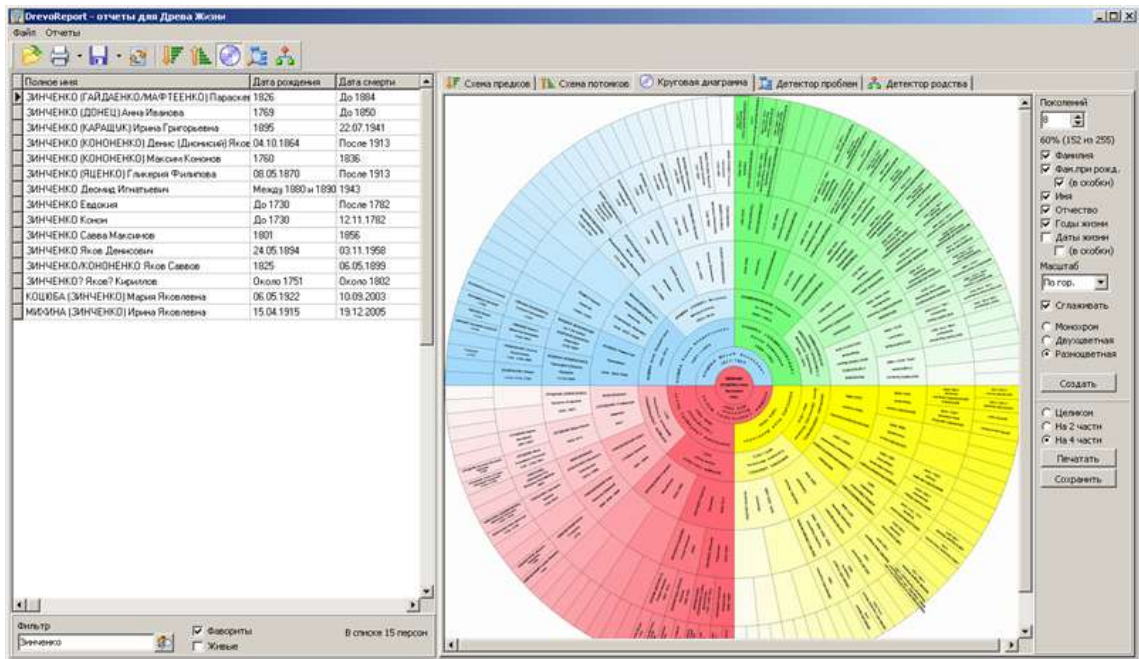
DrevoReport - отчеты для Древа Жизни

Файл Отчеты

| Полное имя | Дата рождения | Дата смерти |
|---|---|---|
| ЗИНЧЕНКО (ГАЙДАЕНКО/МАФТЕЕНКО) Параскев | 1826 | До 1884 |
| ЗИНЧЕНКО (ДОНЕЦ) Анна Ивановна | 1769 | До 1850 |
| ЗИНЧЕНКО (КАРАЩУК) Ирина Григорьевна | 1895 | 22.07.1941 |
| ЗИНЧЕНКО (КОНОНЕНКО) Денис (Дионисий) Яков | 04.10.1864 | После 1913 |
| ЗИНЧЕНКО (КОНОНЕНКО) Максим Кононов | 1760 | 1836 |
| ЗИНЧЕНКО (ЯЦЕНКО) Гликерия Филиппова | 08.05.1870 | После 1913 |
| ЗИНЧЕНКО Леонид Игнатьевич | Между 1880 и 1890 | 1943 |
| ЗИНЧЕНКО Евдокия | До 1730 | После 1782 |
| ЗИНЧЕНКО Конон | До 1730 | 12.11.1782 |
| ЗИНЧЕНКО Савва Максимов | 1801 | 1856 |
| ЗИНЧЕНКО Яков Денисович | 24.05.1894 | 03.11.1958 |
| ЗИНЧЕНКО/КОНОНЕНКО Яков Саввов | 1825 | 06.05.1899 |
| ЗИНЧЕНКО? Яков? Кириллов | Около 1751 | Около 1802 |
| КОЦЮБА (ЗИНЧЕНКО) Мария Яковлевна | 06.05.1922 | 10.09.2003 |
| МИХИНА (ЗИНЧЕНКО) Ирина Яковлевна | 15.04.1915 | 19.12.2005 |

Фильтр
Зинченко
Фавориты
Живые
В списке 15 персон

Схема предков | Схема потомков | Круговая диаграмма | Детектор проблем | Детектор родства

Поколений
8
60% (152 из 255)
Фамилия
Фам.при рожд.
(в скобках)
Имя
Отчество
Годы жизни
Даты жизни
(в скобках)
Масштаб
По гор.
Сглаживать
Монохром
Двухцветная
Разноцветная
Создать
Целиком
На 2 части
На 4 части
Печатать
Сохранить